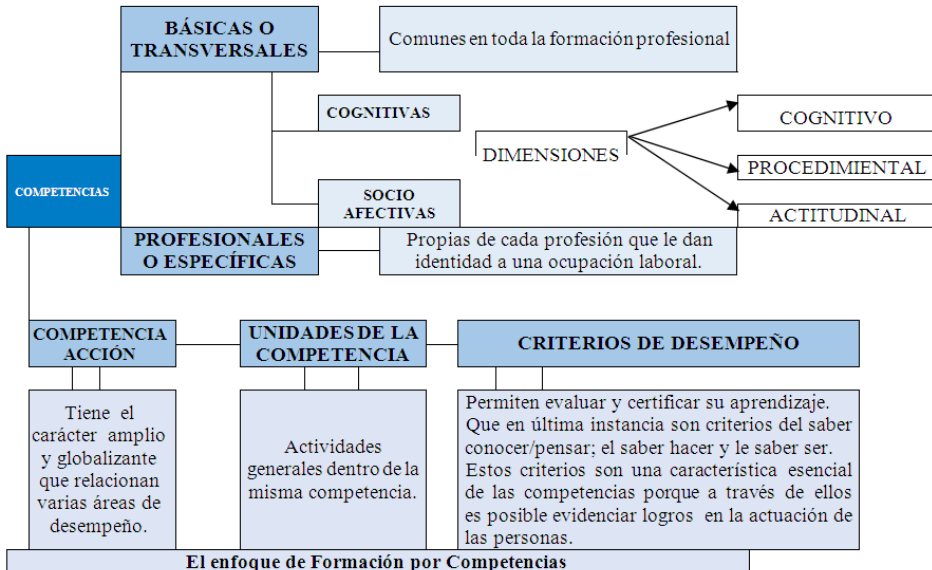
BÁSICAS O TRANSVERSALES

Comunes en toda la formación profesional

COGNITIVAS

DIMENSIONES

COGNITIVO

PROCEDIMIENTAL

ACTITUDINAL

COMPETENCIAS

SOCIO AFECTIVAS

PROFESIONALES O ESPECÍFICAS

Propias de cada profesión que le dan identidad a una ocupación laboral.

COMPETENCIA ACCIÓN

UNIDADES DE LA COMPETENCIA

CRITERIOS DE DESEMPEÑO

Tiene el carácter amplio y globalizante que relacionan varias áreas de desempeño.

Actividades generales dentro de la misma competencia.

Permiten evaluar y certificar su aprendizaje. Que en última instancia son criterios del saber conocer/pensar; el saber hacer y le saber ser. Estos criterios son una característica esencial de las competencias porque a través de ellos es posible evidenciar logros en la actuación de las personas.

El enfoque de Formación por Competencias